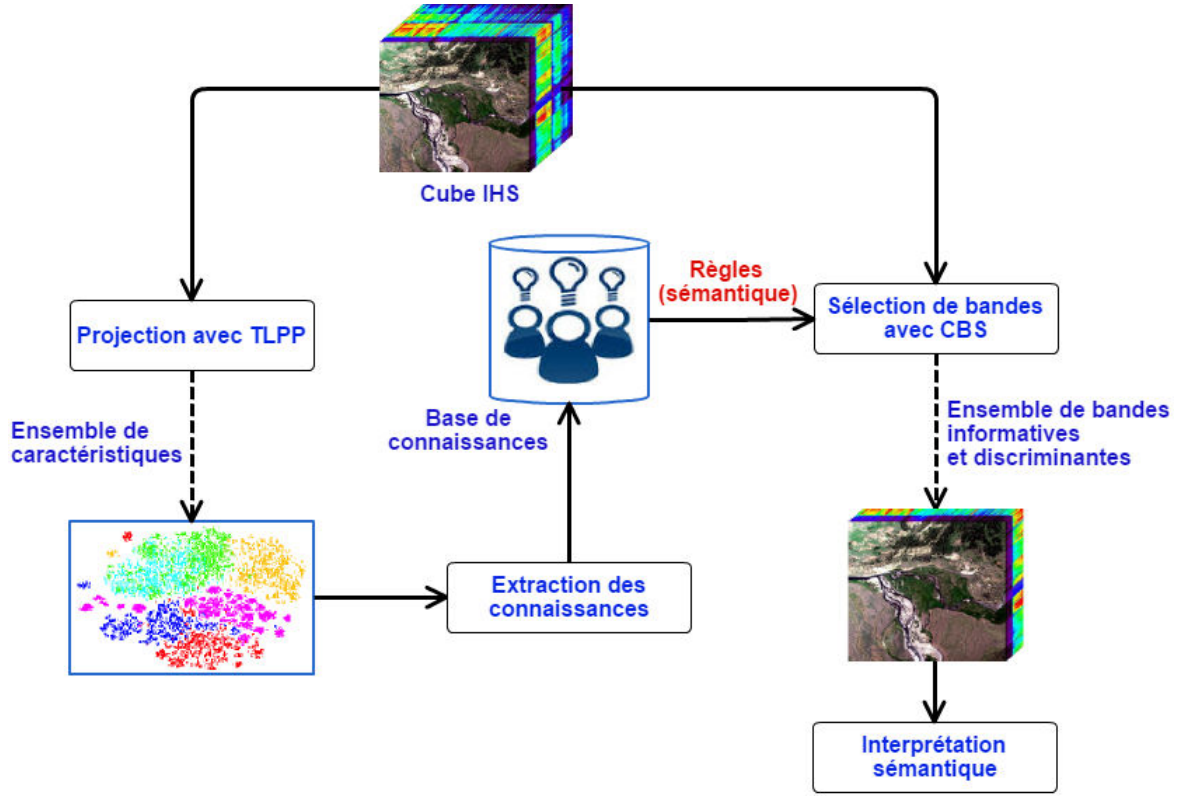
Cube IHS

Projection avec TLPP

Ensemble de caractéristiques

Base de connaissances

Règles (sémantique)

Sélection de bandes avec CBS

Ensemble de bandes informatives et discriminantes

Extraction des connaissances

Interprétation sémantique